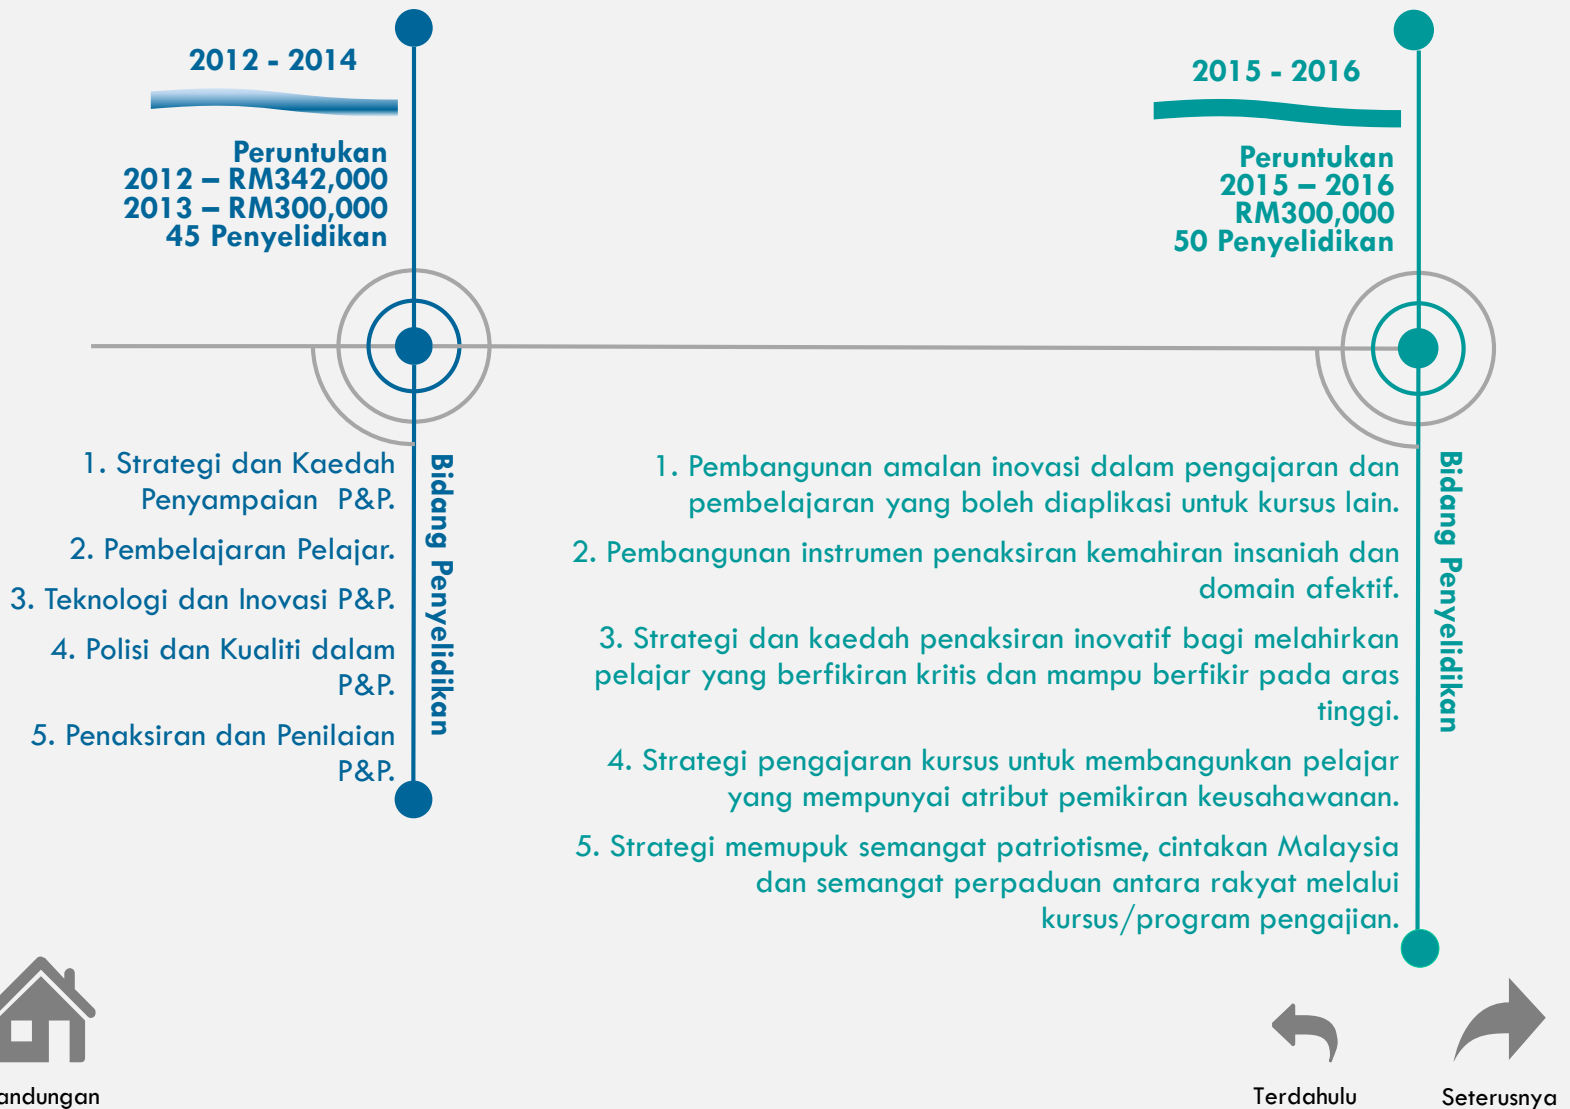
2012 - 2014

Peruntukan
2012 – RM342,000
2013 – RM300,000
45 Penyelidikan

1. Strategi dan Kaedah Penyampaian P&P.

2. Pembelajaran Pelajar.

3. Teknologi dan Inovasi P&P.

4. Polisi dan Kualiti dalam P&P.

5. Penaksiran dan Penilaian P&P.

Bidang Penyelidikan

2015 - 2016

Peruntukan
2015 – 2016
RM300,000
50 Penyelidikan

1. Pembangunan amalan inovasi dalam pengajaran dan pembelajaran yang boleh diaplikasi untuk kursus lain.

2. Pembangunan instrumen penaksiran kemahiran insaniah dan domain afektif.

3. Strategi dan kaedah penaksiran inovatif bagi melahirkan pelajar yang berfikiran kritis dan mampu berfikir pada aras tinggi.

4. Strategi pengajaran kursus untuk membangunkan pelajar yang mempunyai atribut pemikiran keusahawanan.

5. Strategi memupuk semangat patriotisme, cintakan Malaysia dan semangat perpaduan antara rakyat melalui kursus/program pengajian.

Bidang Penyelidikan

andungan

Terdahulu

Seterusnya